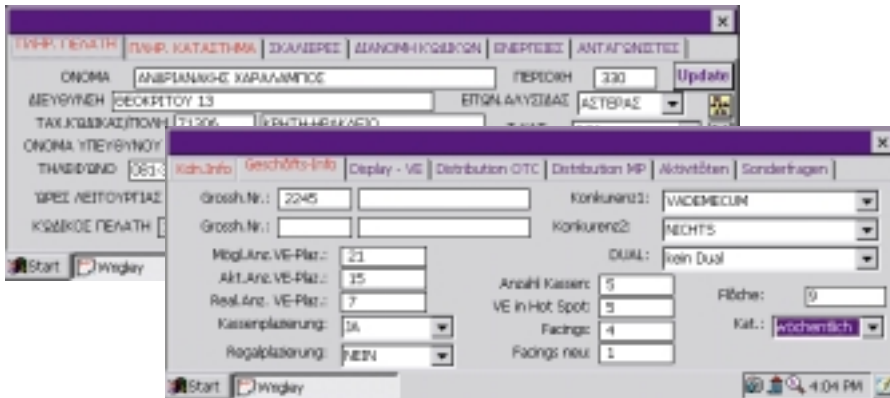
×

ΠΛΗΡ. ΠΕΛΑΤΗ | ΠΛΗΡ. ΚΑΤΑΣΤΗΜΑ | ΣΚΑΛΙΕΡΕΣ | ΔΙΑΝΟΜΗ ΚΩΔΙΚΩΝ | ΕΝΕΡΓΕΙΕΣ | ΑΝΤΑΓΩΝΙΣΤΕΣ

ΟΝΟΜΑ ΑΝΔΡΙΑΝΑΚΗΣ ΧΑΡΑΛΑΜΠΟΣ

ΠΕΡΙΟΧΗ 330

Update

ΔΙΕΥΘΥΝΣΗ ΘΕΟΚΡΙΤΟΥ 13

ΕΠΩΝ.ΑΛΥΣΙΔΑΣ ΑΣΤΕΡΑΣ

ΤΑΧ.ΚΩΔΙΚΑΣ/ΠΟΛΗ 71306 ΚΡΗΤΗ-ΗΡΑΚΛΕΙΟ

ΟΝΟΜΑ ΥΠΕΥΘΥΝΟΥ

ΤΗΛΕΦΩΝΟ 081-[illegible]

ΩΡΕΣ ΛΕΙΤΟΥΡΓΙΑΣ

ΚΩΔΙΚΟΣ ΠΕΛΑΤΗ

Start Wrigley

×

Kdn.Info | Geschäfts-Info | Display - VE | Distribution OTC | Distribution MP | Aktivitäten | Sonderfragen

Grossh.Nr.: 2245

Konkurenz1: VADEMECUM

Grossh.Nr.:

Konkurenz2: NICHTS

DUAL: kein Dual

Mögl.Anz.VE-Plaz.: 21

Akt.Anz.VE-Plaz.: 15

Anzahl Kassen: 5

Fläche: 9

Real.Anz. VE-Plaz.: 7

VE in Hot Spot: 5

Kassenplazierung: 1A

Facings: 4

Kat.: wöchentlich

Regalplazierung: NEIN

Facings neu: 1

Start Wrigley

4:04 PM